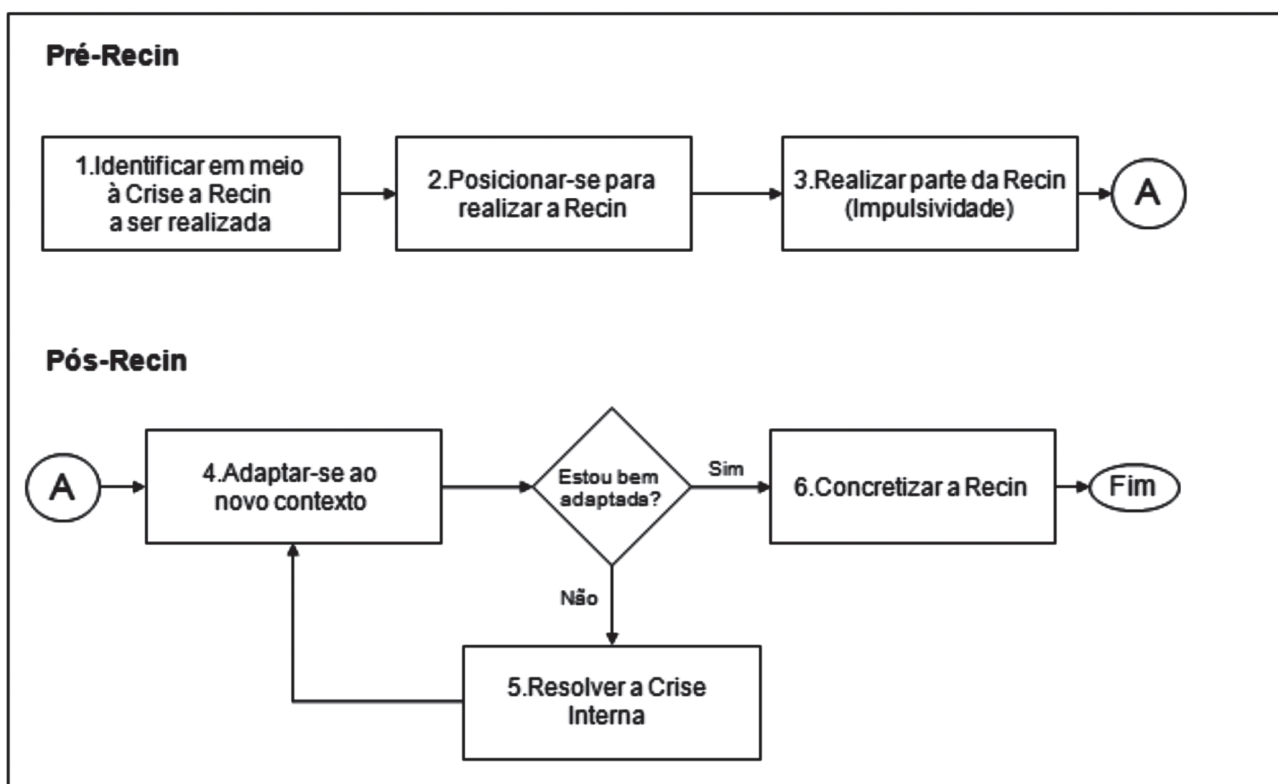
Pré-Recin

1.Identificar em meio à Crise a Recin a ser realizada

2.Posicionar-se para realizar a Recin

3.Realizar parte da Recin (Impulsividade)

A

Pós-Recin

A

4.Adaptar-se ao novo contexto

Estou bem adaptada?

Sim

6.Concretizar a Recin

Fim

Não

5.Resolver a Crise Interna